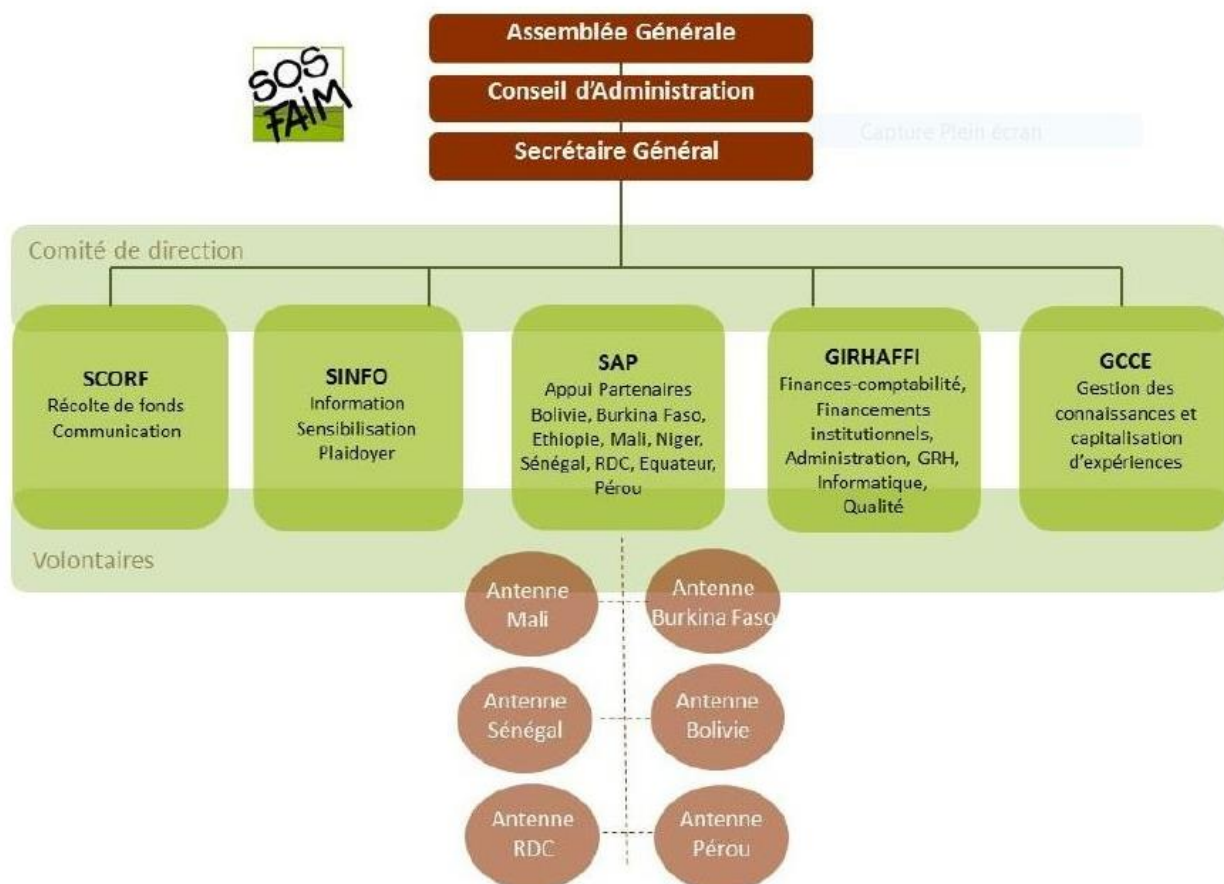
SOS FAIM

Assemblée Générale

Conseil d'Administration

Secrétaire Général

Capture Plein écran

Comité de direction

SCORF
Récolte de fonds
Communication

SINFO
Information
Sensibilisation
Plaidoyer

SAP
Appui Partenaires
Bolivie, Burkina Faso, Ethiopie, Mali, Niger, Sénégal, RDC, Equateur, Pérou

GIRHAFFI
Finances-comptabilité, Financements institutionnels, Administration, GRH, Informatique, Qualité

GCCE
Gestion des connaissances et capitalisation d'expériences

Volontaires

Antenne Mali

Antenne Burkina Faso

Antenne Sénégal

Antenne Bolivie

Antenne RDC

Antenne Pérou